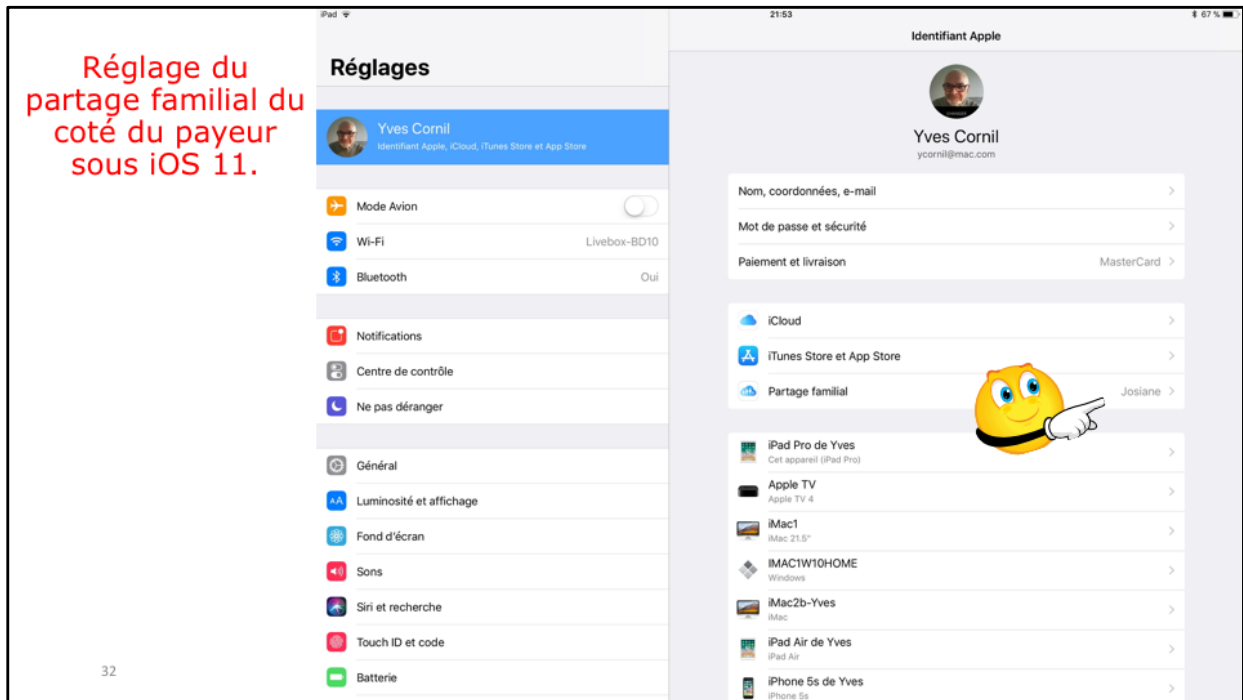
Réglage du partage familial du coté du payeur sous iOS 11.

32

iPad
21:53
67 %

Réglages

Yves Cornil
Identifiant Apple, iCloud, iTunes Store et App Store

Mode Avion
Wi-Fi Livebox-BD10
Bluetooth Oui

Notifications
Centre de contrôle
Ne pas déranger

Général
Luminosité et affichage
Fond d'écran
Sons
Siri et recherche
Touch ID et code
Batterie

Identifiant Apple

Yves Cornil
ycornil@mac.com

Nom, coordonnées, e-mail
Mot de passe et sécurité
Paiement et livraison MasterCard

iCloud
iTunes Store et App Store
Partage familial Josiane

iPad Pro de Yves
Cet appareil (iPad Pro)
Apple TV
Apple TV 4
iMac1
iMac 21,5"
IMAC1W10HOME
Windows
iMac2b-Yves
iMac
iPad Air de Yves
iPad Air
iPhone 5s de Yves
iPhone 5s